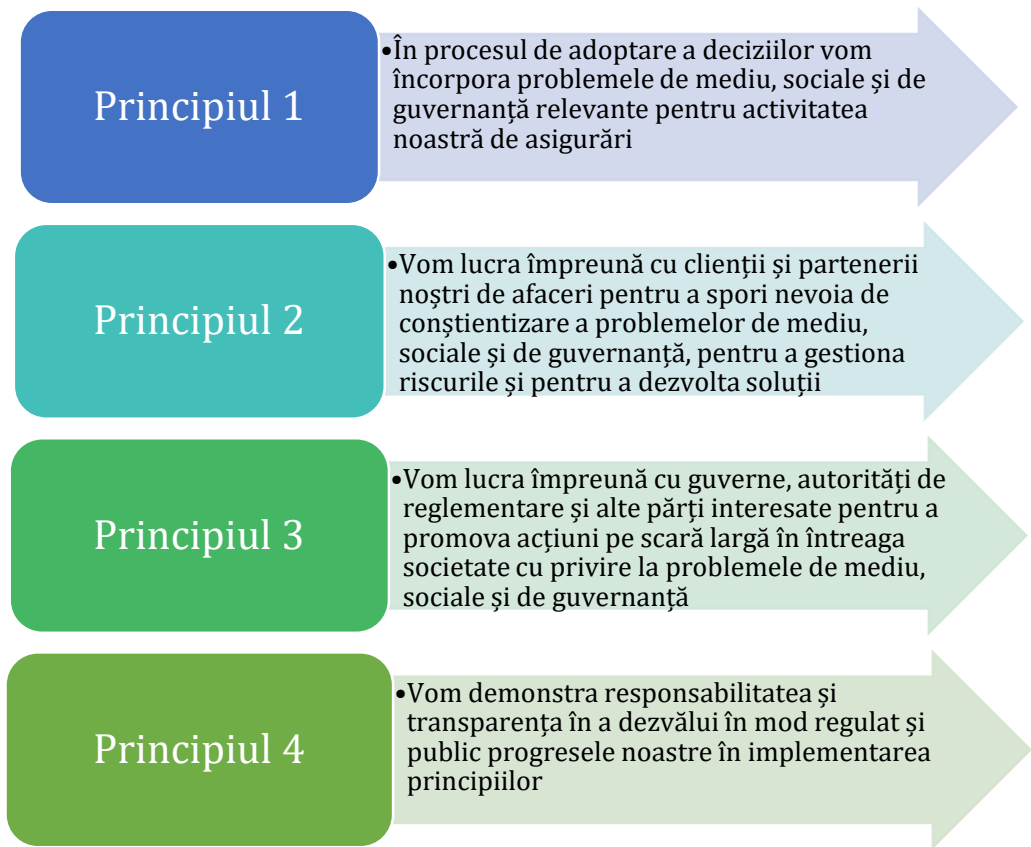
Principiul 1

•În procesul de adoptare a deciziilor vom încorpora problemele de mediu, sociale şi de guvernanţă relevante pentru activitatea noastră de asigurări

Principiul 2

•Vom lucra împreună cu clienţii şi partenerii noştri de afaceri pentru a spori nevoia de conştientizare a problemelor de mediu, sociale şi de guvernanţă, pentru a gestiona riscurile şi pentru a dezvolta soluţii

Principiul 3

•Vom lucra împreună cu guverne, autorităţi de reglementare şi alte părţi interesate pentru a promova acţiuni pe scară largă în întreaga societate cu privire la problemele de mediu, sociale şi de guvernanţă

Principiul 4

•Vom demonstra responsabilitatea şi transparenţa în a dezvălui în mod regulat şi public progresele noastre în implementarea principiilor